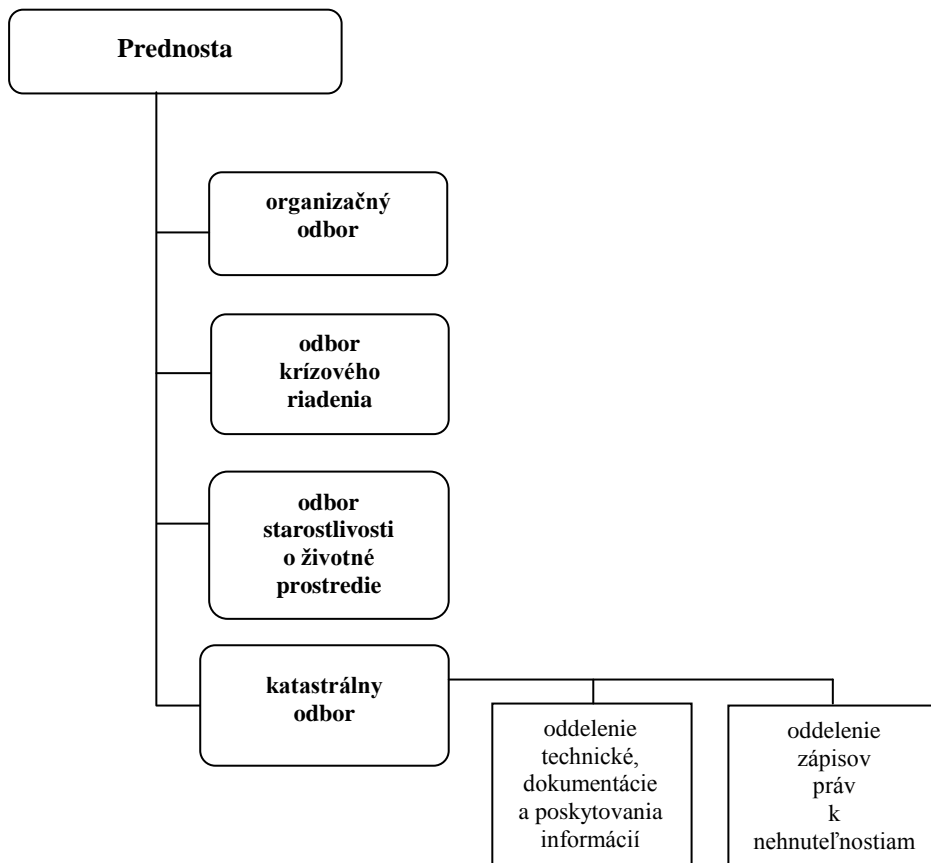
Prednosta

organizačný odbor

odbor krízového riadenia

odbor starostlivosti o životné prostredie

katastrálny odbor

oddelenie technické, dokumentácie a poskytovania informácií

oddelenie zápisov práv k nehnuteľnostiam